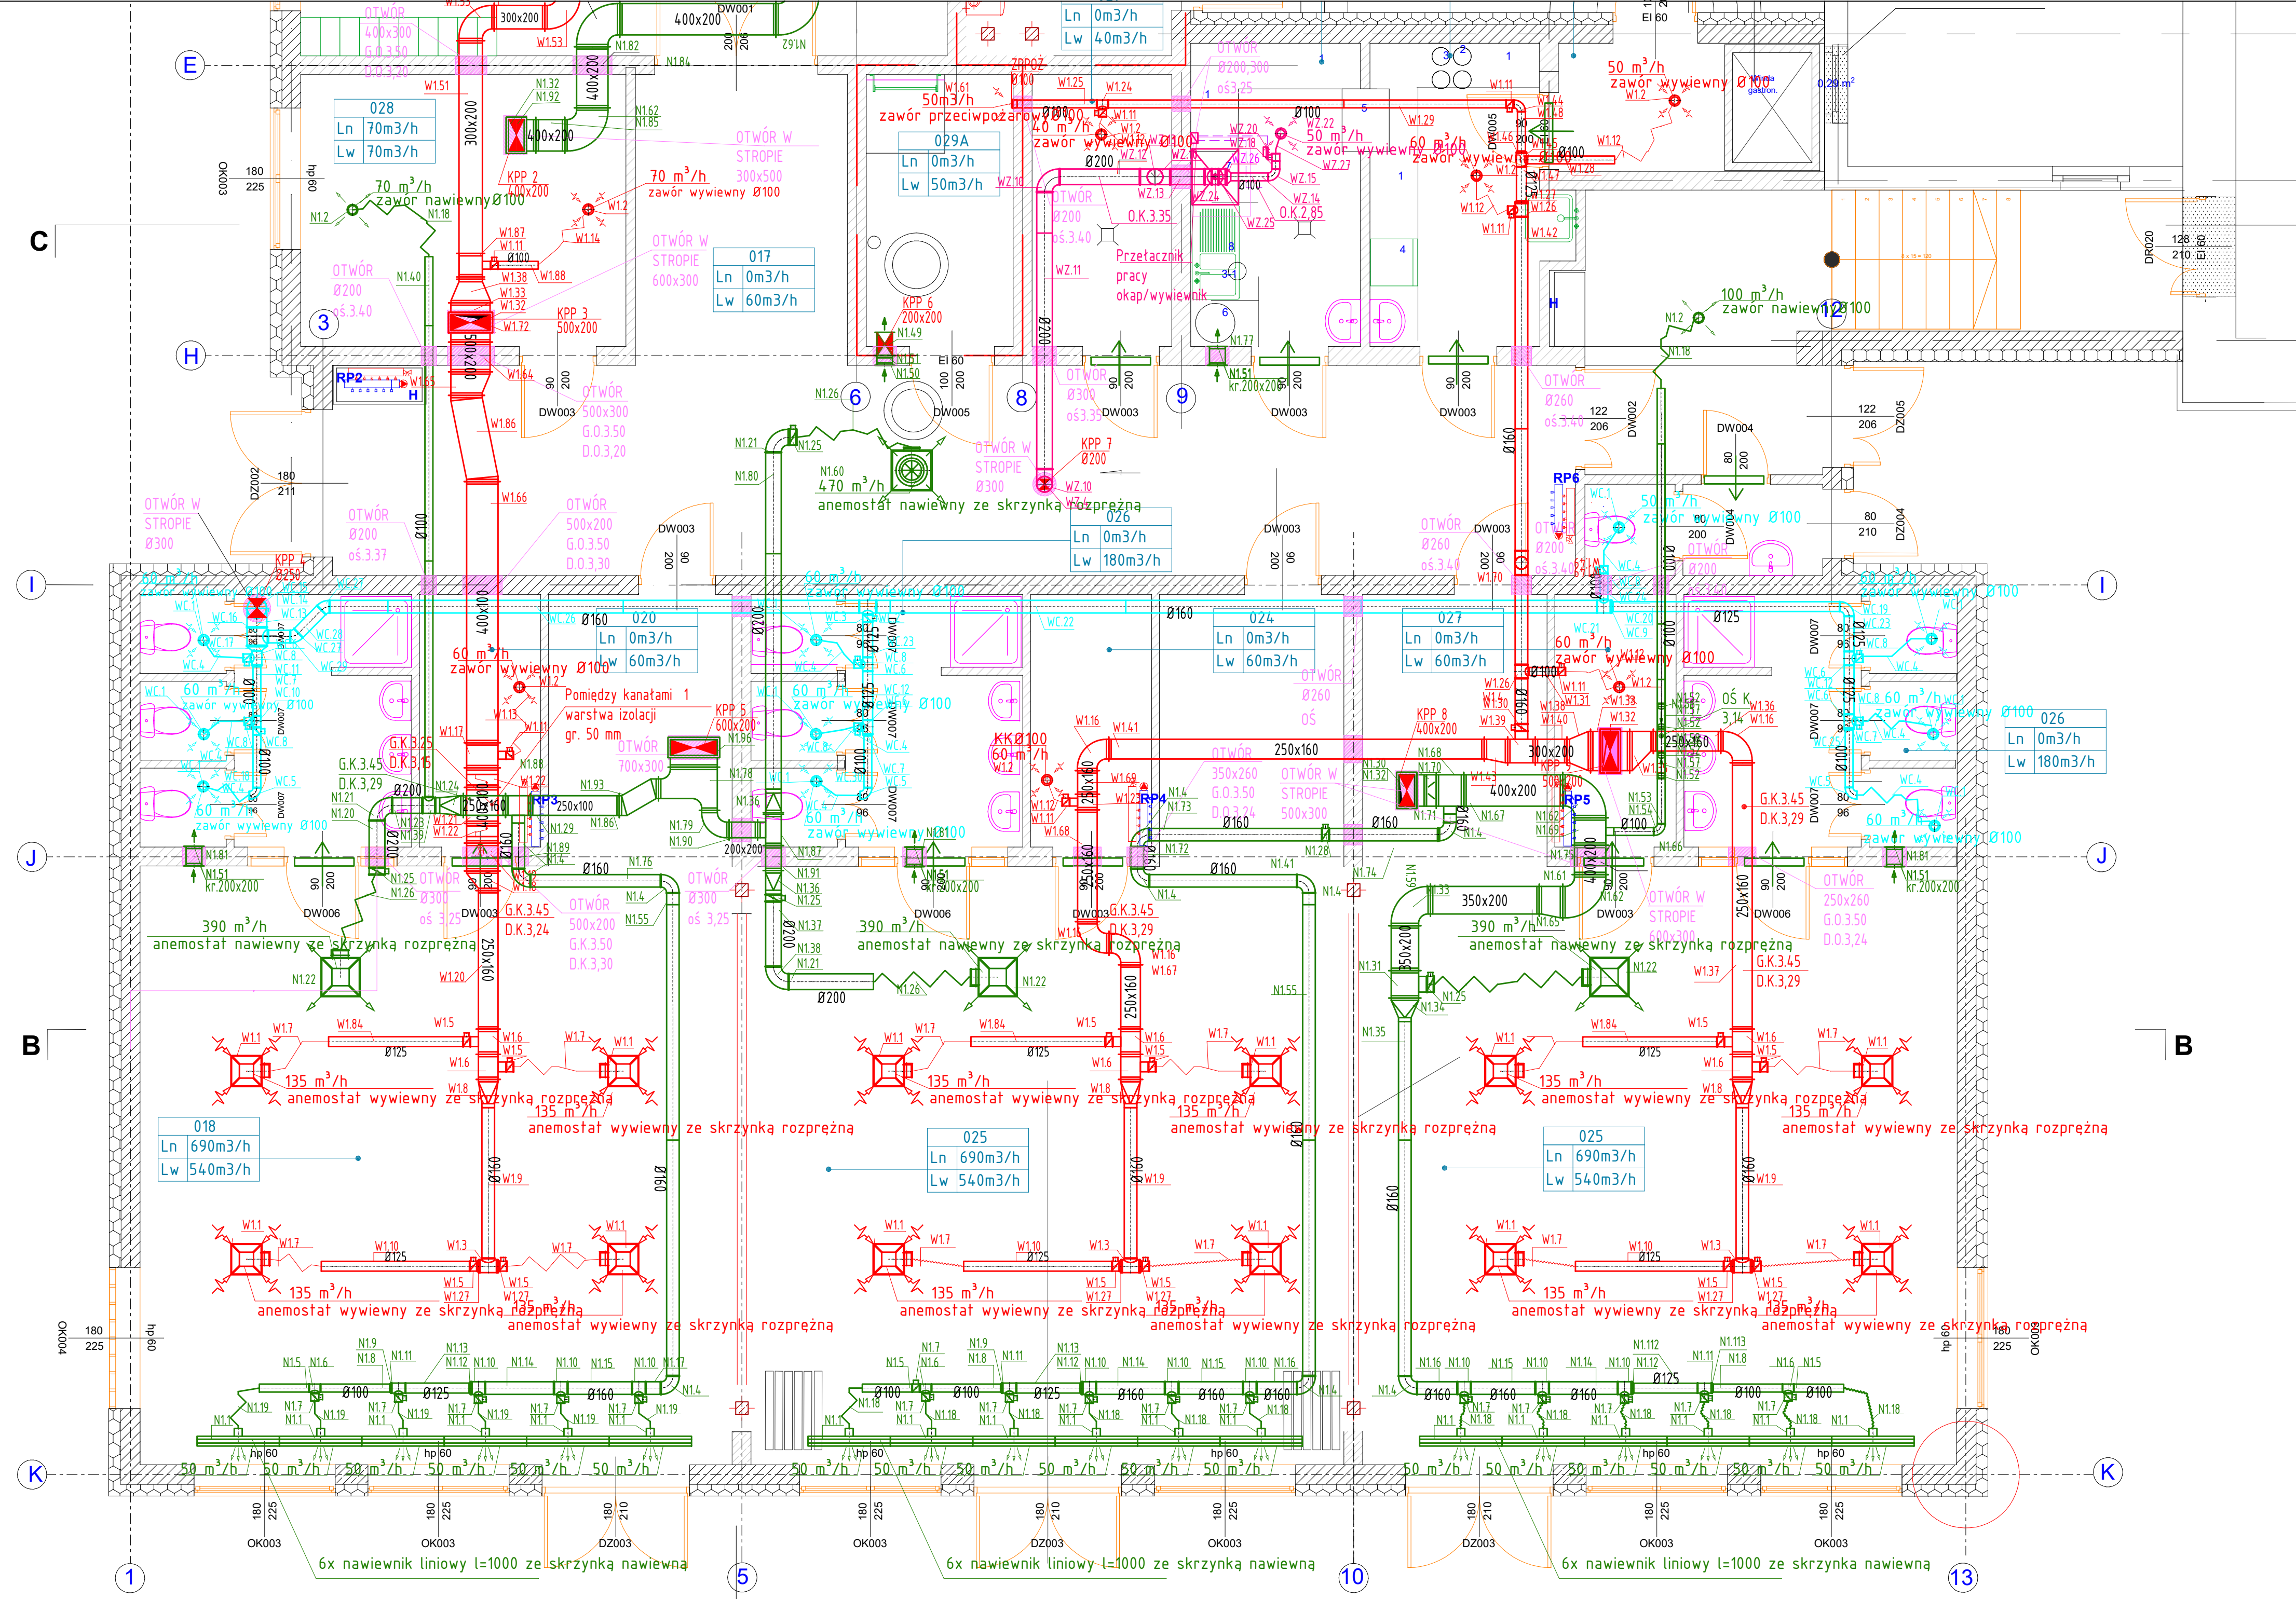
E
C
H
I
J
B
K
1
3
5
6
8
9
10
12
13

028
| Ln | 70m3/h |
|---|---|
| Lw | 70m3/h |

029A
| Ln | 0m3/h |
|---|---|
| Lw | 50m3/h |

017
| Ln | 0m3/h |
|---|---|
| Lw | 60m3/h |

| Ln | 0m3/h |
|---|---|
| Lw | 40m3/h |

026
| Ln | 0m3/h |
|---|---|
| Lw | 180m3/h |

020
| Ln | 0m3/h |
|---|---|
| Lw | 60m3/h |

024
| Ln | 0m3/h |
|---|---|
| Lw | 60m3/h |

027
| Ln | 0m3/h |
|---|---|
| Lw | 60m3/h |

026
| Ln | 0m3/h |
|---|---|
| Lw | 180m3/h |

018
| Ln | 690m3/h |
|---|---|
| Lw | 540m3/h |

025
| Ln | 690m3/h |
|---|---|
| Lw | 540m3/h |

025
| Ln | 690m3/h |
|---|---|
| Lw | 540m3/h |

OTWÓR 400x300 G.0.3,50 D.0.3,20
300x200
400x200
DW001
400x200
300x200
KPP 2 400x200
70 m$^3$/h zawór nawiewny Ø100
70 m$^3$/h zawór wywiewny Ø100
OTWÓR W STROPIE 300x500
OTWÓR W STROPIE 600x300
OTWÓR Ø200 oś.3.40
KPP 3 500x200
OTWÓR 500x300 G.0.3.50 D.0.3,20
500x200
RP2
H
DW003
DW005
EI 60
KPP 6 200x200
50m$^3$/h zawór przeciwpożarowy Ø100
ZPPOŻ Ø100
40 m$^3$/h zawór wywiewny Ø100
OTWÓR Ø200,300 oś3.25
50 m$^3$/h zawór wywiewny Ø100
60 m$^3$/h zawór wywiewny Ø100
50 m$^3$/h zawór wywiewny Ø100
OTWÓR Ø200 oś.3.40
Przetacznik pracy okap/wywiewnik
O.K.3.35
O.K.2.85
OTWÓR Ø300 oś3.35
OTWÓR W STROPIE Ø300
KPP 7 Ø200
470 m$^3$/h anemostat nawiewny ze skrzynką rozprężną
100 m$^3$/h zawór nawiewny Ø100
OTWÓR Ø260 oś.3.40
RP6
50 m$^3$/h zawór wywiewny Ø100
OTWÓR Ø260 oś.3.40
OTWÓR Ø200 oś.3.40
OTWÓR Ø200
OTWÓR W STROPIE Ø300
KPP Ø250
OTWÓR Ø200 oś.3.37
OTWÓR 500x200 G.0.3.50 D.0.3,30
60 m$^3$/h zawór wywiewny Ø100
60 m$^3$/h zawór wywiewny Ø100
Pomiędzy kanałami 1 warstwa izolacji gr. 50 mm
KPP 5 600x200
OTWÓR 700x300
60 m$^3$/h zawór wywiewny Ø100
60 m$^3$/h zawór wywiewny Ø100
60 m$^3$/h zawór wywiewny Ø100
60 m$^3$/h zawór wywiewny Ø100
60 m$^3$/h zawór wywiewny Ø100
KKØ100 60 m$^3$/h
OTWÓR Ø260 OŚ
KPP 8 400x200
60 m$^3$/h zawór wywiewny Ø100
OŚ K 3,14
OTWÓR 350x260 G.0.3.50 D.0.3,24
OTWÓR W STROPIE 500x300
250x160
300x200
400x200
RP4
RP5
RP3
250x100
60 m$^3$/h zawór wywiewny Ø100
60 m$^3$/h zawór wywiewny Ø100
60 m$^3$/h zawór wywiewny Ø100
G.K.3,45 D.K.3,29
G.K.3,25 D.K.3,15
OTWÓR Ø300 oś 3,25
G.K.3,45 D.K.3,24
OTWÓR 500x200 G.K.3,50 D.K.3,30
OTWÓR Ø300 oś 3,25
G.K.3,45 D.K.3,29
350x200
OTWÓR W STROPIE 600x300
OTWÓR 250x260 G.0.3,50 D.0.3,24
G.K.3,45 D.K.3,29
G.K.3,45 D.K.3,29
390 m$^3$/h anemostat nawiewny ze skrzynką rozprężną
390 m$^3$/h anemostat nawiewny ze skrzynką rozprężną
390 m$^3$/h anemostat nawiewny ze skrzynką rozprężną
135 m$^3$/h anemostat wywiewny ze skrzynką rozprężną
135 m$^3$/h anemostat wywiewny ze skrzynką rozprężną
135 m$^3$/h anemostat wywiewny ze skrzynką rozprężną
135 m$^3$/h anemostat wywiewny ze skrzynką rozprężną
135 m$^3$/h anemostat wywiewny ze skrzynką rozprężną
135 m$^3$/h anemostat wywiewny ze skrzynką rozprężną
135 m$^3$/h anemostat wywiewny ze skrzynką rozprężną
135 m$^3$/h anemostat wywiewny ze skrzynką rozprężną
135 m$^3$/h anemostat wywiewny ze skrzynką rozprężną
135 m$^3$/h anemostat wywiewny ze skrzynką rozprężną
135 m$^3$/h anemostat wywiewny ze skrzynką rozprężną
135 m$^3$/h anemostat wywiewny ze skrzynką rozprężną
50 m$^3$/h 50 m$^3$/h 50 m$^3$/h 50 m$^3$/h 50 m$^3$/h 50 m$^3$/h
50 m$^3$/h 50 m$^3$/h 50 m$^3$/h 50 m$^3$/h 50 m$^3$/h 50 m$^3$/h
50 m$^3$/h 50 m$^3$/h 50 m$^3$/h 50 m$^3$/h 50 m$^3$/h 50 m$^3$/h
6x nawiewnik liniowy l=1000 ze skrzynką nawiewną
6x nawiewnik liniowy l=1000 ze skrzynką nawiewną
6x nawiewnik liniowy l=1000 ze skrzynką nawiewną
OK003
OK004
DZ003
DZ002
DZ004
DZ005
DW002
DW003
DW004
DW006
DW007
DR020
EI 60
N1.51 kr.200x200
N1.51 kr.200x200
N1.51 kr.200x200